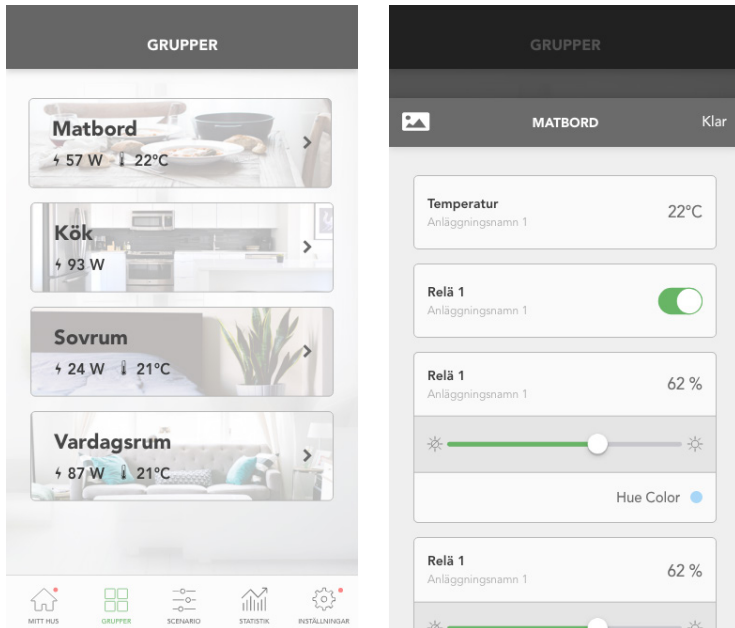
GRUPPER

Matbord
57 W 22°C

Kök
93 W

Sovrum
24 W 21°C

Vardagsrum
87 W 21°C

MITT HUS GRUPPER SCENARIO STATISTIK INSTÄLLNINGAR

GRUPPER

MATBORD Klar

Temperatur
Anläggningsnamn 1
22°C

Relä 1
Anläggningsnamn 1

Relä 1
Anläggningsnamn 1
62 %

Hue Color

Relä 1
Anläggningsnamn 1
62 %